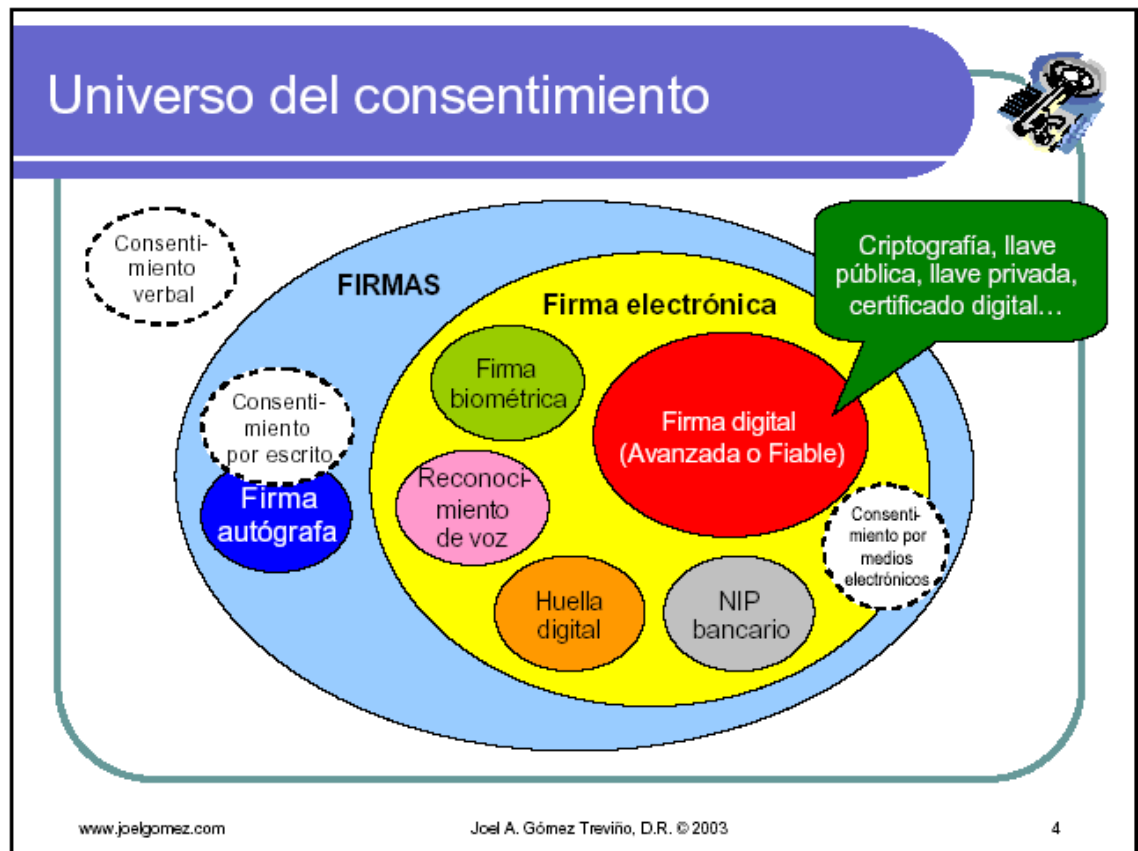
Universo del consentimiento

Consentimiento verbal

FIRMAS

Firma electrónica

Criptografía, llave pública, llave privada, certificado digital…

Consentimiento por escrito

Firma autógrafa

Firma biométrica

Firma digital (Avanzada o Fiable)

Reconocimiento de voz

Consentimiento por medios electrónicos

Huella digital

NIP bancario

www.joelgomez.com

Joel A. Gómez Treviño, D.R. © 2003

4